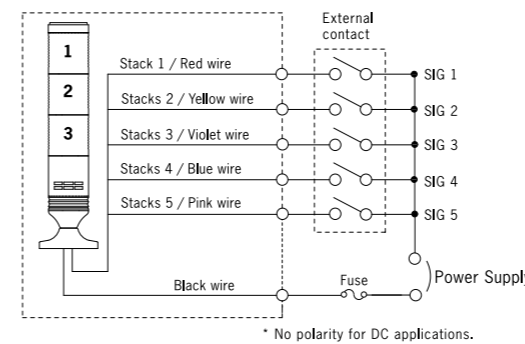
External contact

1

2

3

Stack 1 / Red wire

Stacks 2 / Yellow wire

Stacks 3 / Violet wire

Stacks 4 / Blue wire

Stacks 5 / Pink wire

SIG 1

SIG 2

SIG 3

SIG 4

SIG 5

Black wire

Fuse

Power Supply

* No polarity for DC applications.